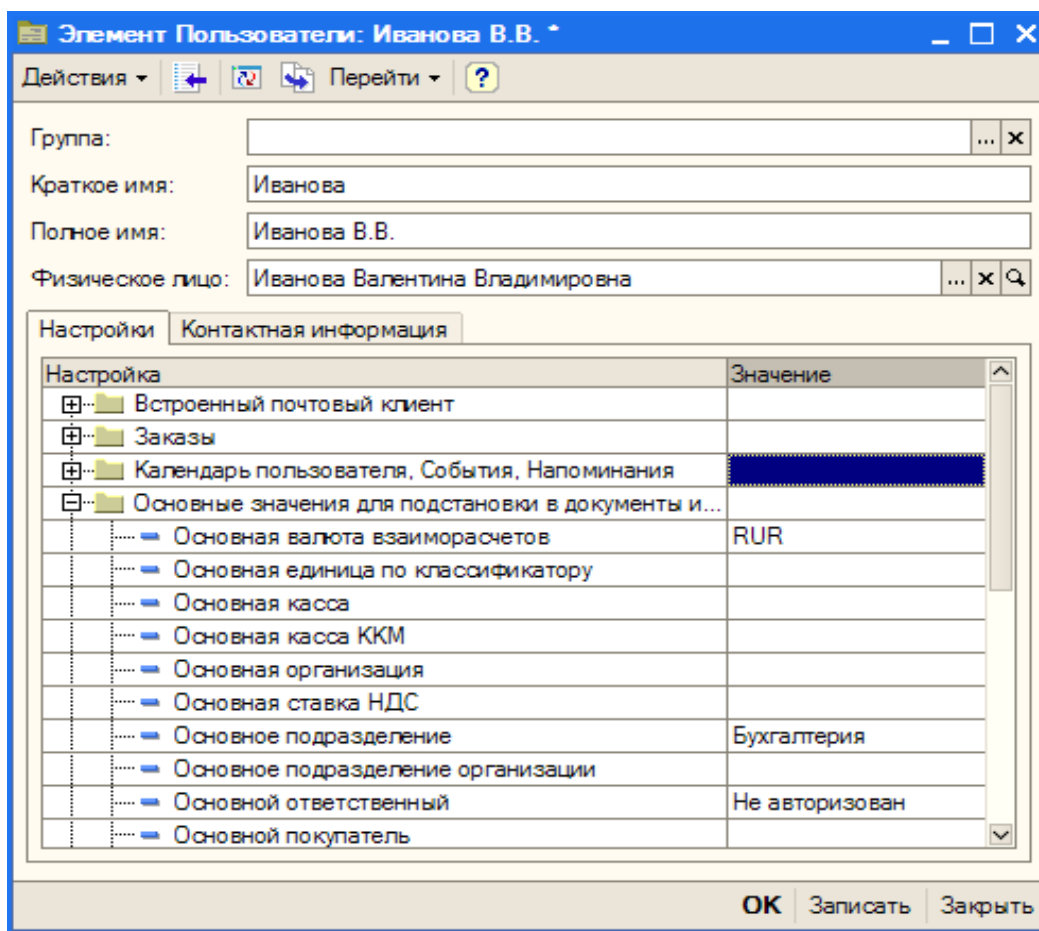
Элемент Пользователи: Иванова В.В. *

Действия ▾ | Перейти ▾ | ?

Группа:
Краткое имя: Иванова
Полное имя: Иванова В.В.
Физическое лицо: Иванова Валентина Владимировна

Настройки | Контактная информация

| Настройка | Значение |
|---|---|
| Встроенный почтовый клиент | |
| Заказы | |
| Календарь пользователя, События, Напоминания | |
| Основные значения для подстановки в документы и... | |
| Основная валюта взаиморасчетов | RUR |
| Основная единица по классификатору | |
| Основная касса | |
| Основная касса ККМ | |
| Основная организация | |
| Основная ставка НДС | |
| Основное подразделение | Бухгалтерия |
| Основное подразделение организации | |
| Основной ответственный | Не авторизован |
| Основной покупатель | |

OK | Записать | Закрыть